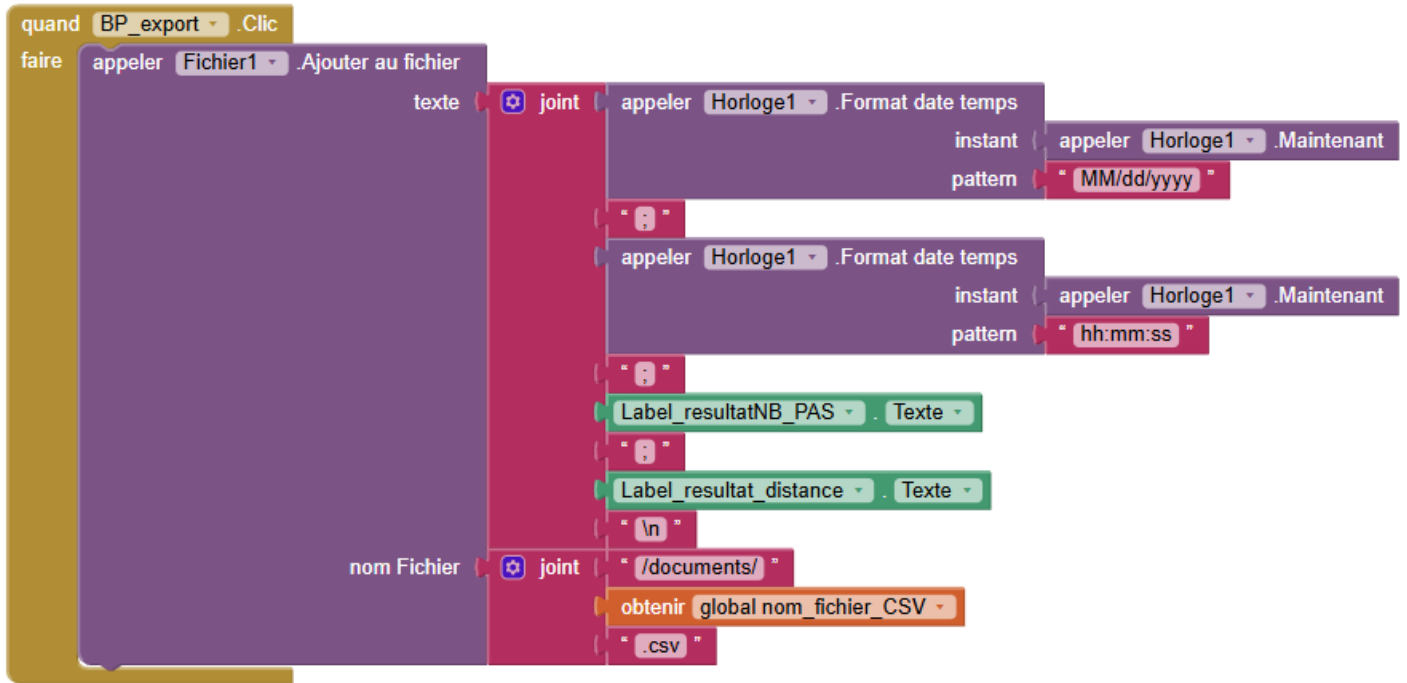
quand BP_export .Clic
faire appeler Fichier1 .Ajouter au fichier
texte joint appeler Horloge1 .Format date temps
instant appeler Horloge1 .Maintenant
pattern " MM/dd/yyyy "
" ; "
appeler Horloge1 .Format date temps
instant appeler Horloge1 .Maintenant
pattern " hh:mm:ss "
" ; "
Label_resultatNB_PAS . Texte
" ; "
Label_resultat_distance . Texte
" \n "
nom Fichier joint " /documents/ "
obtenir global nom_fichier_CSV
" .csv "